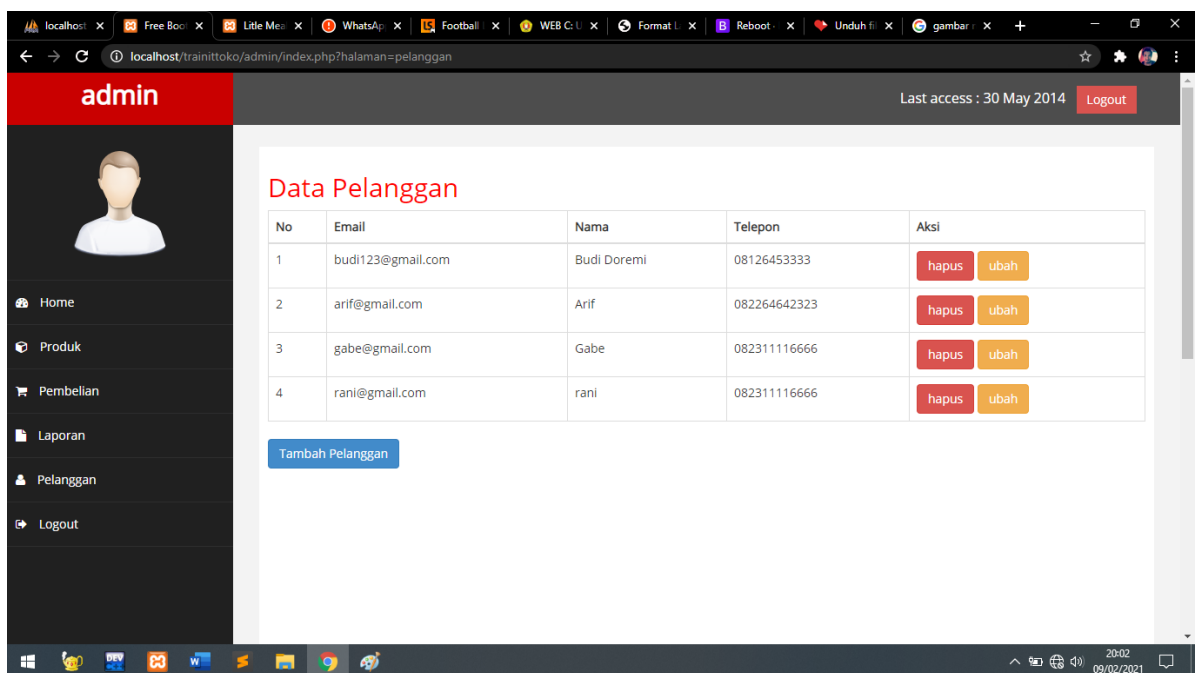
localhost | Free Boo | Litle Mea | WhatsAp | Football | WEB C: U | Format L | Reboot | Unduh fi | gambar

localhost/trainittoko/admin/index.php?halaman=pelanggan

admin

Last access : 30 May 2014 Logout

Home
Produk
Pembelian
Laporan
Pelanggan
Logout

Data Pelanggan

| No | Email | Nama | Telepon | Aksi |
|---|---|---|---|---|
| 1 | budi123@gmail.com | Budi Doremi | 08126453333 | hapus ubah |
| 2 | arif@gmail.com | Arif | 082264642323 | hapus ubah |
| 3 | gabe@gmail.com | Gabe | 082311116666 | hapus ubah |
| 4 | rani@gmail.com | rani | 082311116666 | hapus ubah |

Tambah Pelanggan

20:02
09/02/2021